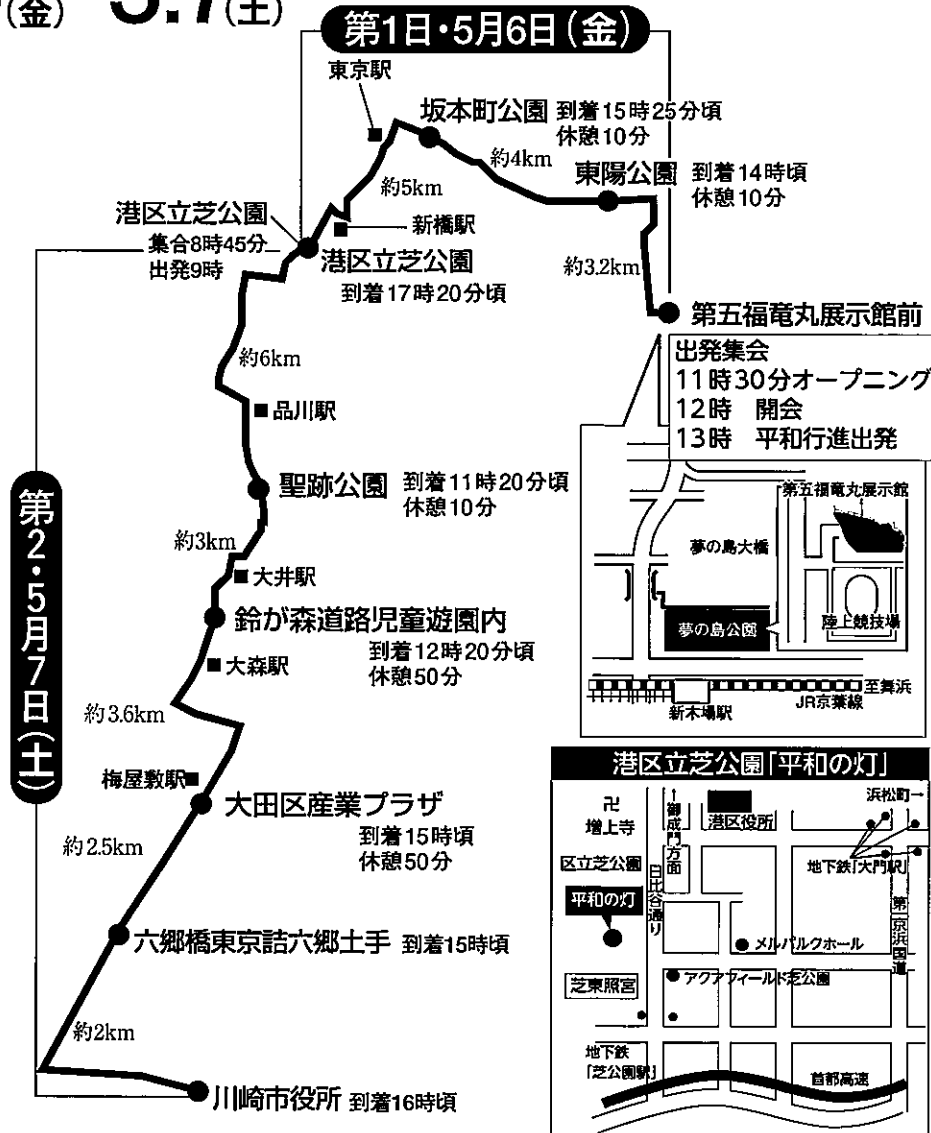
(金) 5.7(土)

第1日・5月6日(金)

東京駅

坂本町公園 到着15時25分頃 休憩10分

約4km

東陽公園 到着14時頃 休憩10分

約5km

新橋駅

港区立芝公園 集合8時45分 出発9時

港区立芝公園 到着17時20分頃

約3.2km

第五福竜丸展示館前

出発集会
11時30分オープニング
12時 開会
13時 平和行進出発

約6km

品川駅

聖跡公園 到着11時20分頃 休憩10分

第五福竜丸展示館

夢の島大橋

約3km

大井駅

鈴が森道路児童遊園内 到着12時20分頃 休憩50分

夢の島公園

陸上競技場

大森駅

至舞浜

新木場駅 JR京葉線

約3.6km

第2・5月7日(土)

港区立芝公園「平和の灯」

梅屋敷駅

大田区産業プラザ 到着15時頃 休憩50分

卍 増上寺

御成門方面

港区役所

浜松町→

区立芝公園

日比谷通り

地下鉄「大門駅」

約2.5km

平和の灯

第一京浜国道

メルパルクホール

六郷橋東京詰六郷土手 到着15時頃

芝東照宮

アクアフィールド芝公園

約2km

地下鉄「芝公園駅」

首都高速

川崎市役所 到着16時頃